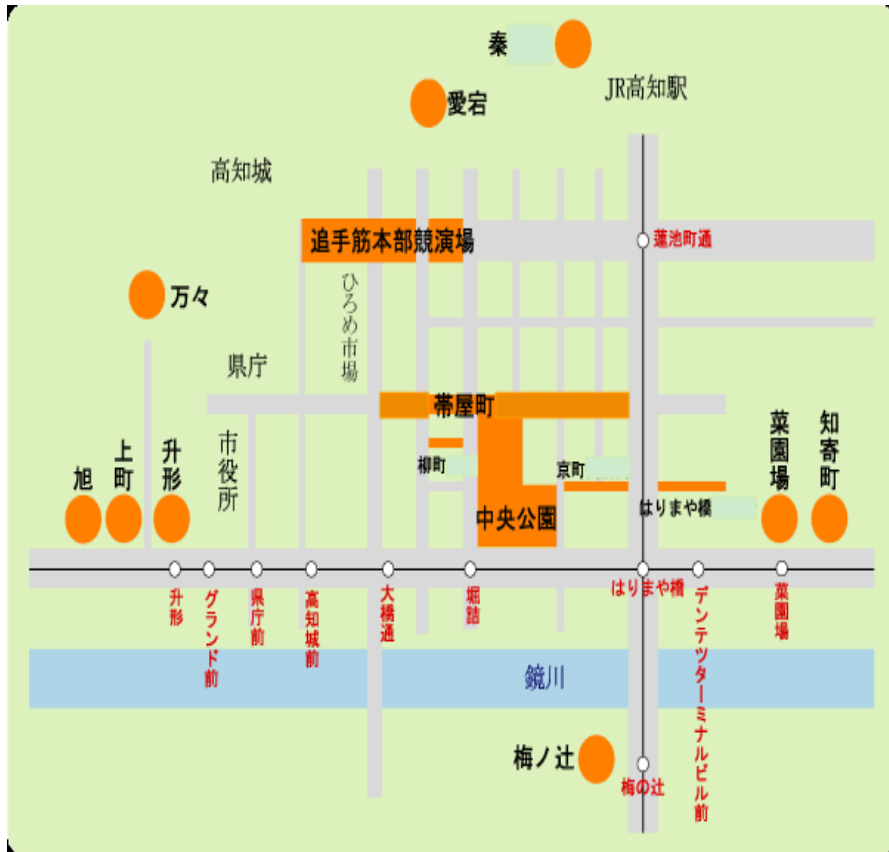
秦
JR高知駅
愛宕
高知城
追手筋本部競演場
蓮池町通
万々
ひろめ市場
県庁
帯屋町
市役所
旭
上町
升形
柳町
京町
菜園場
知寄町
はりまや橋
中央公園
升形
グランド前
県庁前
高知城前
大橋通
堀詰
はりまや橋
デンテツターミナルビル前
菜園場
鏡川
梅ノ辻
梅の辻